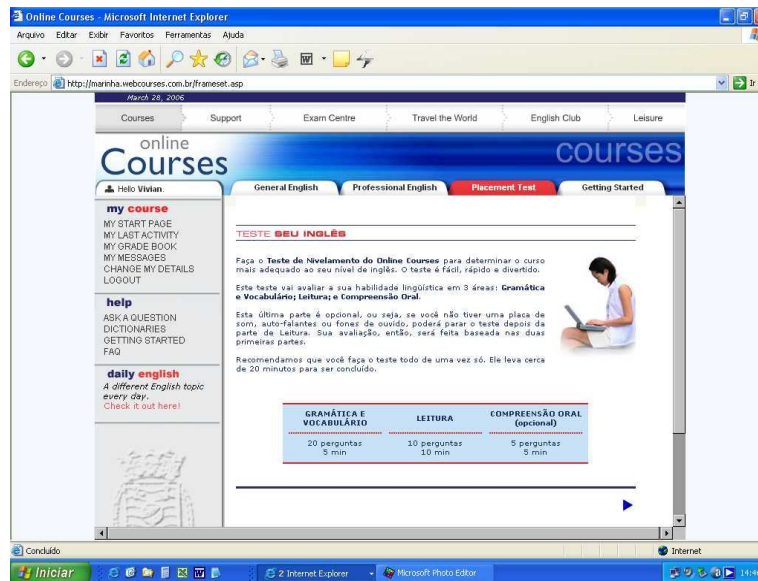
Online Courses - Microsoft Internet Explorer

Arquivo Editar Exibir Favoritos Ferramentas Ajuda

Endereço http://marinha.webcourses.com.br/frameset.asp

Ir

March 28, 2006

Courses | Support | Exam Centre | Travel the World | English Club | Leisure

online Courses

courses

Hello Vivian.

General English | Professional English | Placement Test | Getting Started

my course
MY START PAGE
MY LAST ACTIVITY
MY GRADE BOOK
MY MESSAGES
CHANGE MY DETAILS
LOGOUT

help
ASK A QUESTION
DICTIONARIES
GETTING STARTED
FAQ

daily english
A different English topic every day.
Check it out here!

TESTE SEU INGLÊS

Faça o Teste de Nivelamento do Online Courses para determinar o curso mais adequado ao seu nível de inglês. O teste é fácil, rápido e divertido.

Este teste vai avaliar a sua habilidade lingüística em 3 áreas: Gramática e Vocabulário; Leitura; e Compreensão Oral.

Esta última parte é opcional, ou seja, se você não tiver uma placa de som, auto-falantes ou fones de ouvido, poderá parar o teste depois da parte de Leitura. Sua avaliação, então, será feita baseada nas duas primeiras partes.

Recomendamos que você faça o teste todo de uma vez só. Ele leva cerca de 20 minutos para ser concluído.

| GRAMÁTICA E VOCABULÁRIO | LEITURA | COMPREENSÃO ORAL (opcional) |
|---|---|---|
| 20 perguntas 5 min | 10 perguntas 10 min | 5 perguntas 5 min |

Concluído

Internet

Iniciar | 2 Internet Explorer | Microsoft Photo Editor | 14:4